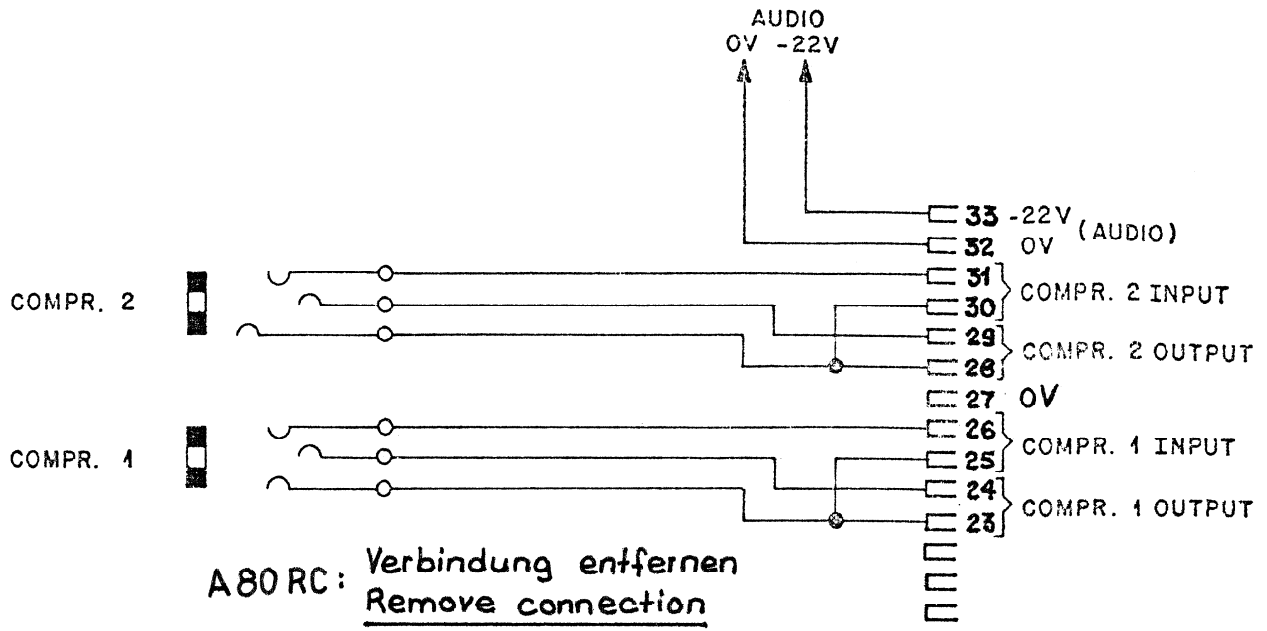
AUDIO
0V -22V

33 -22V
32 0V
(AUDIO)

COMPR. 2

31
30
COMPR. 2 INPUT

29
28
COMPR. 2 OUTPUT

27 0V

COMPR. 1

26
25
COMPR. 1 INPUT

24
23
COMPR. 1 OUTPUT

A80 RC: Verbindung entfernen
Remove connection